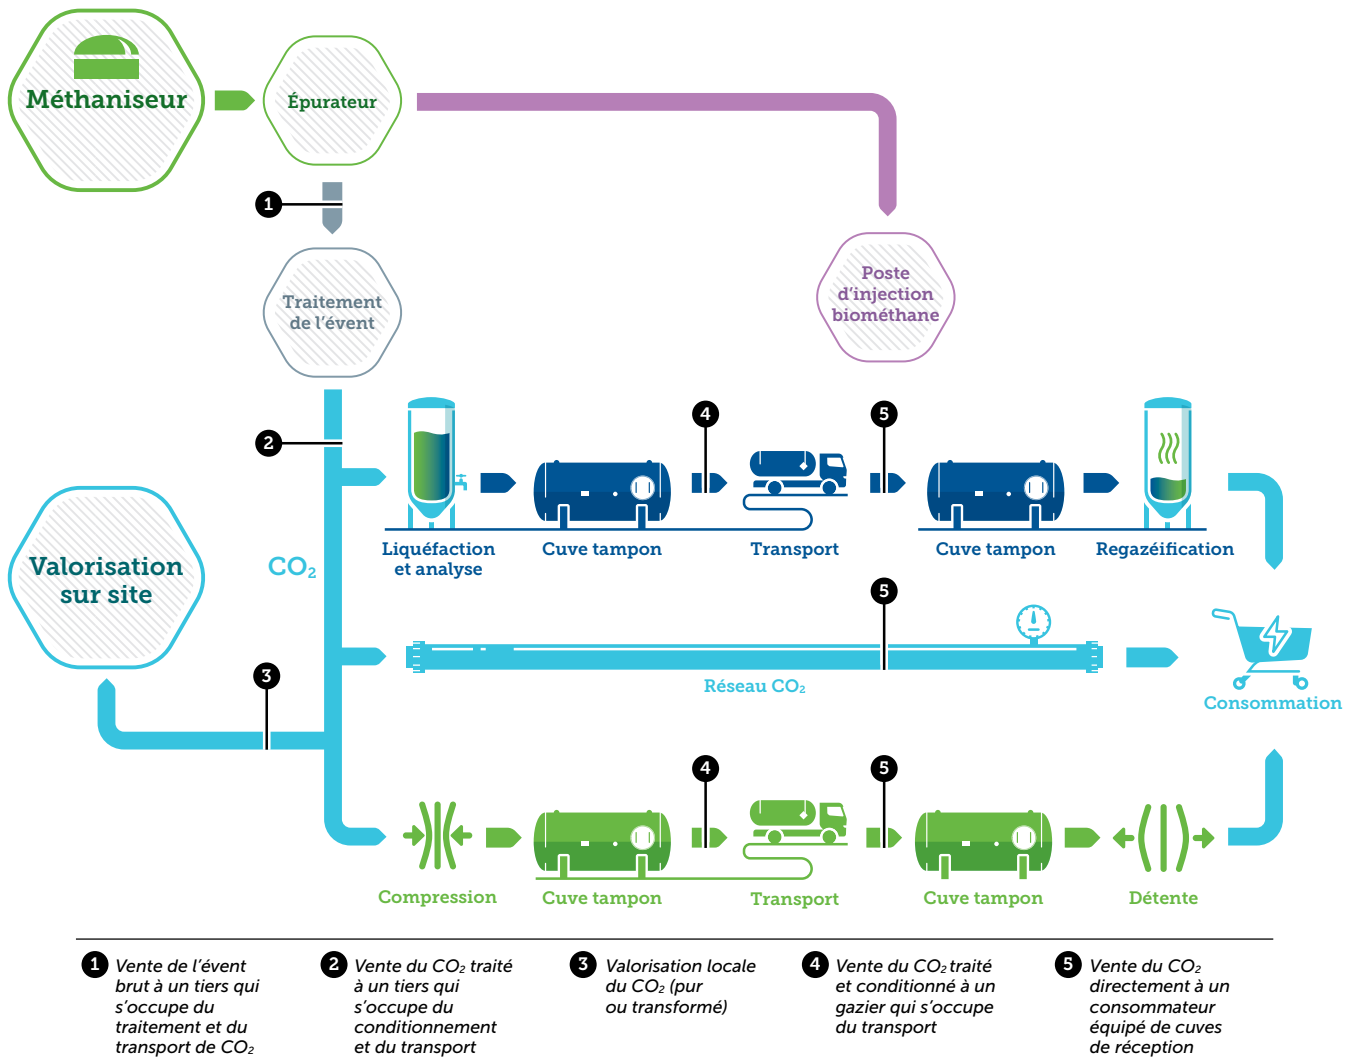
Méthaniseur

Épurateur

1

Traitement de l'évent

Poste d'injection biométhane

2

4

5

Liquéfaction et analyse

Cuve tampon

Transport

Cuve tampon

Regazéification

Valorisation sur site

$CO_2$

5

Réseau $CO_2$

Consommation

3

4

5

Compression

Cuve tampon

Transport

Cuve tampon

Détente

1 Vente de l'évent brut à un tiers qui s'occupe du traitement et du transport de $CO_2$

2 Vente du $CO_2$ traité à un tiers qui s'occupe du conditionnement et du transport

3 Valorisation locale du $CO_2$ (pur ou transformé)

4 Vente du $CO_2$ traité et conditionné à un gazier qui s'occupe du transport

5 Vente du $CO_2$ directement à un consommateur équipé de cuves de réception